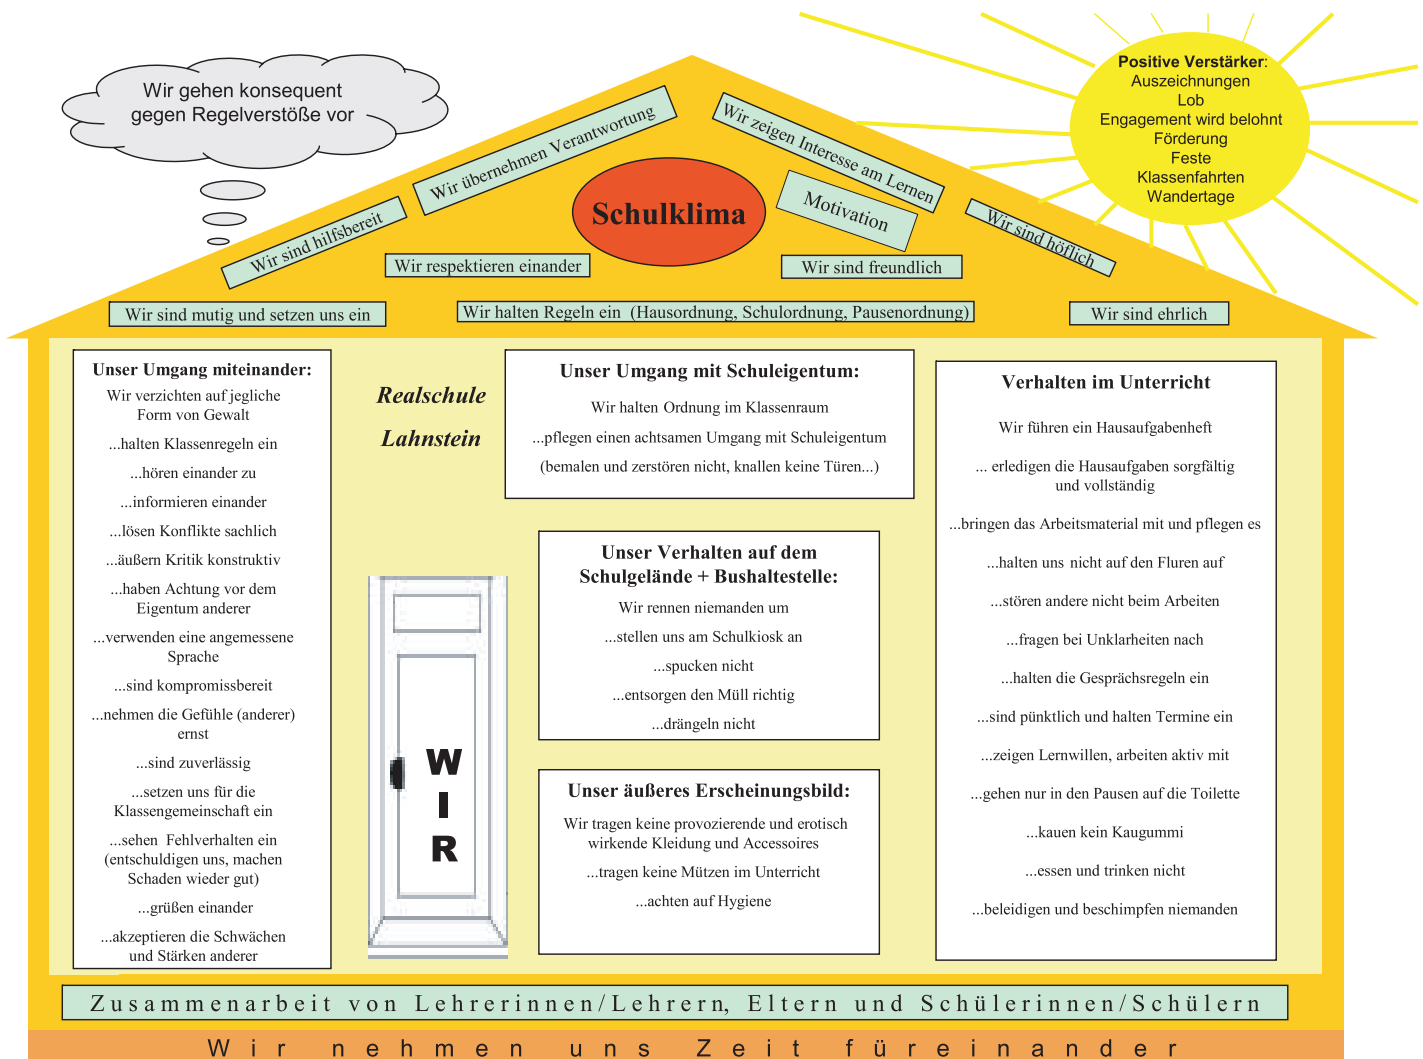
Wir gehen konsequent gegen Regelverstöße vor

Positive Verstärker:
Auszeichnungen
Lob
Engagement wird belohnt
Förderung
Feste
Klassenfahrten
Wandertage

Wir übernehmen Verantwortung

Wir zeigen Interesse am Lernen

Schulklima

Motivation

Wir sind hilfsbereit

Wir sind höflich

Wir respektieren einander

Wir sind freundlich

Wir sind mutig und setzen uns ein

Wir halten Regeln ein (Hausordnung, Schulordnung, Pausenordnung)

Wir sind ehrlich

Unser Umgang miteinander:
Wir verzichten auf jegliche Form von Gewalt
...halten Klassenregeln ein
...hören einander zu
...informieren einander
...lösen Konflikte sachlich
...äußern Kritik konstruktiv
...haben Achtung vor dem Eigentum anderer
...verwenden eine angemessene Sprache
...sind kompromissbereit
...nehmen die Gefühle (anderer) ernst
...sind zuverlässig
...setzen uns für die Klassengemeinschaft ein
...sehen Fehlverhalten ein (entschuldigen uns, machen Schaden wieder gut)
...grüßen einander
...akzeptieren die Schwächen und Stärken anderer

Realschule
Lahnstein

W
I
R

Unser Umgang mit Schuleigentum:
Wir halten Ordnung im Klassenraum
...pflegen einen achtsamen Umgang mit Schuleigentum
(bemalen und zerstören nicht, knallen keine Türen...)

Unser Verhalten auf dem Schulgelände + Bushaltestelle:
Wir rennen niemanden um
...stellen uns am Schulkiosk an
...spucken nicht
...entsorgen den Müll richtig
...drängeln nicht

Unser äußeres Erscheinungsbild:
Wir tragen keine provozierende und erotisch wirkende Kleidung und Accessoires
...tragen keine Mützen im Unterricht
...achten auf Hygiene

Verhalten im Unterricht
Wir führen ein Hausaufgabenheft
... erledigen die Hausaufgaben sorgfältig und vollständig
...bringen das Arbeitsmaterial mit und pflegen es
...halten uns nicht auf den Fluren auf
...stören andere nicht beim Arbeiten
...fragen bei Unklarheiten nach
...halten die Gesprächsregeln ein
...sind pünktlich und halten Termine ein
...zeigen Lernwillen, arbeiten aktiv mit
...gehen nur in den Pausen auf die Toilette
...kauen kein Kaugummi
...essen und trinken nicht
...beleidigen und beschimpfen niemanden

Zusammenarbeit von Lehrerinnen/Lehrern, Eltern und Schülerinnen/Schülern

Wir nehmen uns Zeit füreinander